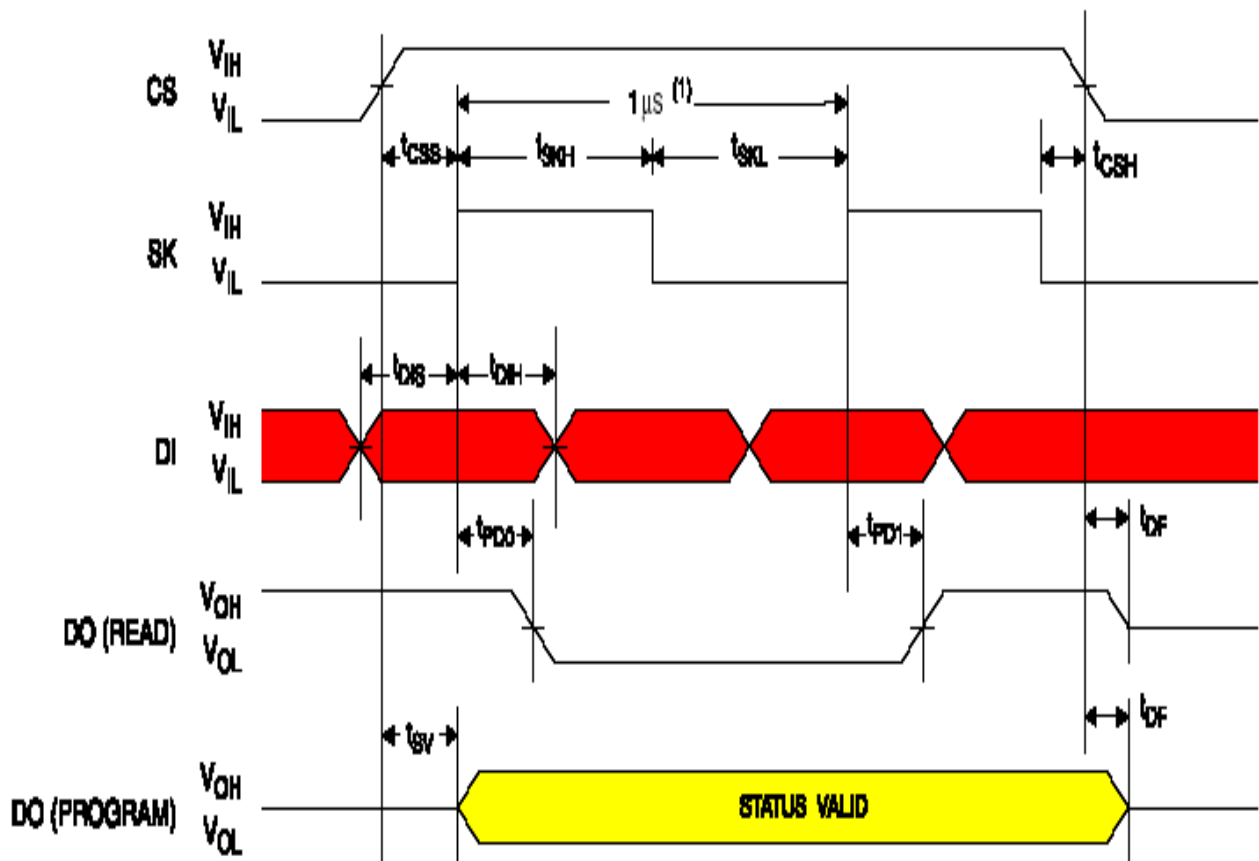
CS $V_{IH}$ $V_{IL}$

1 μs $^{(1)}$

$t_{CSS}$ $t_{SKH}$ $t_{SKL}$ $t_{CSH}$

SK $V_{IH}$ $V_{IL}$

$t_{DIS}$ $t_{DIH}$

DI $V_{IH}$ $V_{IL}$

$t_{PD0}$ $t_{PD1}$ $t_{DF}$

DO (READ) $V_{OH}$ $V_{OL}$

$t_{SV}$ $t_{DF}$

DO (PROGRAM) $V_{OH}$ $V_{OL}$

STATUS VALID